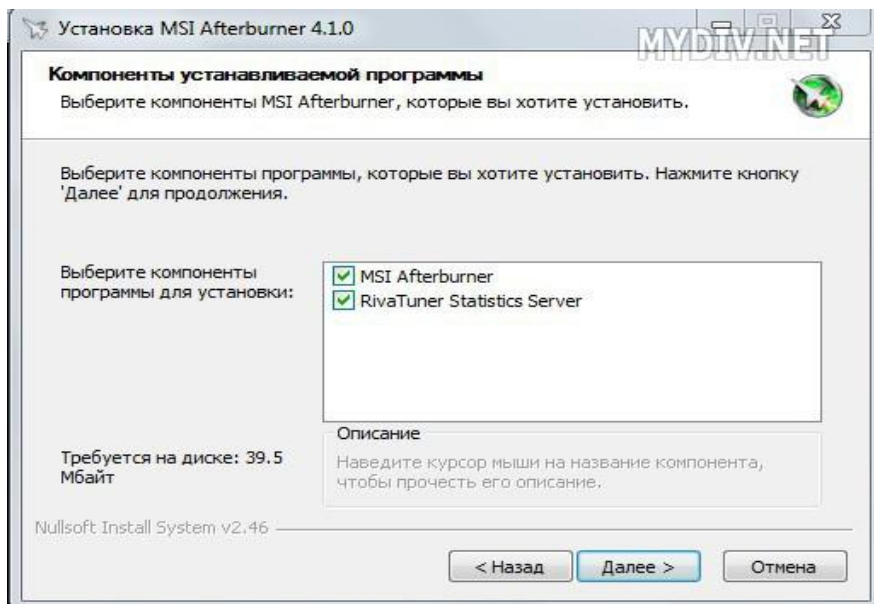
Установка MSI Afterburner 4.1.0

MYDIV.NET

Компоненты устанавливаемой программы
Выберите компоненты MSI Afterburner, которые вы хотите установить.

Выберите компоненты программы, которые вы хотите установить. Нажмите кнопку 'Далее' для продолжения.

Выберите компоненты программы для установки:

MSI Afterburner
RivaTuner Statistics Server

Описание
Наведите курсор мыши на название компонента, чтобы прочесть его описание.

Требуется на диске: 39.5 Мбайт

Nullsoft Install System v2.46

< Назад
Далее >
Отмена